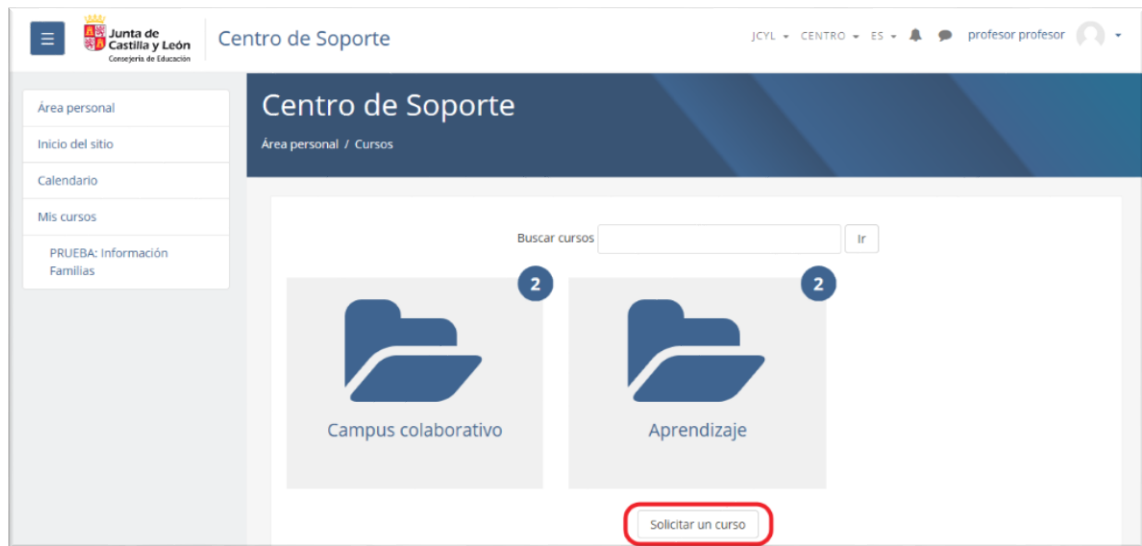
Junta de Castilla y León
Consejería de Educación

Centro de Soporte

JCYL ▾ CENTRO ▾ ES ▾ profesor profesor ▾

Área personal
Inicio del sitio
Calendario
Mis cursos
PRUEBA: Información Familias

Centro de Soporte
Área personal / Cursos

Buscar cursos Ir

2
Campus colaborativo

2
Aprendizaje

Solicitar un curso